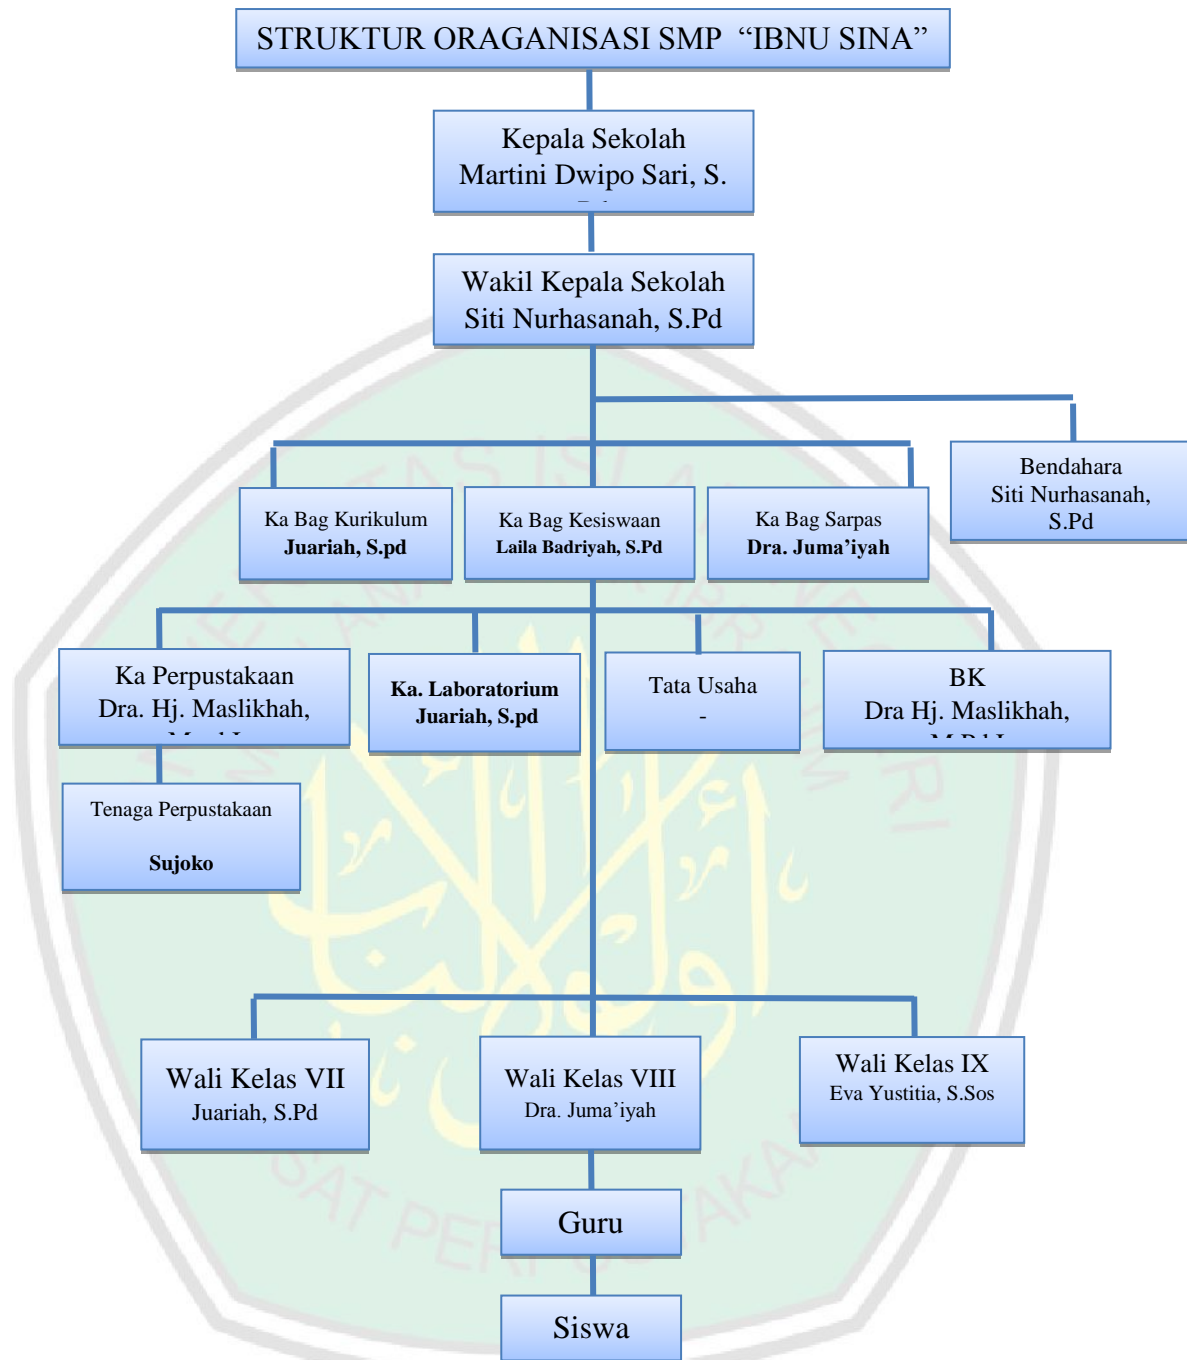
STRUKTUR ORAGANISASI SMP "IBNU SINA"

Kepala Sekolah
Martini Dwipo Sari, S.
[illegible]

Wakil Kepala Sekolah
Siti Nurhasanah, S.Pd

Ka Bag Kurikulum
Juariah, S.pd

Ka Bag Kesiswaan
Laila Badriyah, S.Pd

Ka Bag Sarpas
Dra. Juma'iyah

Bendahara
Siti Nurhasanah, S.Pd

Ka Perpustakaan
Dra. Hj. Maslikhah,
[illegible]

Ka. Laboratorium
Juariah, S.pd

Tata Usaha
-

BK
Dra Hj. Maslikhah,
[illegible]

Tenaga Perpustakaan

Sujoko

Wali Kelas VII
Juariah, S.Pd

Wali Kelas VIII
Dra. Juma'iyah

Wali Kelas IX
Eva Yustitia, S.Sos

Guru

Siswa